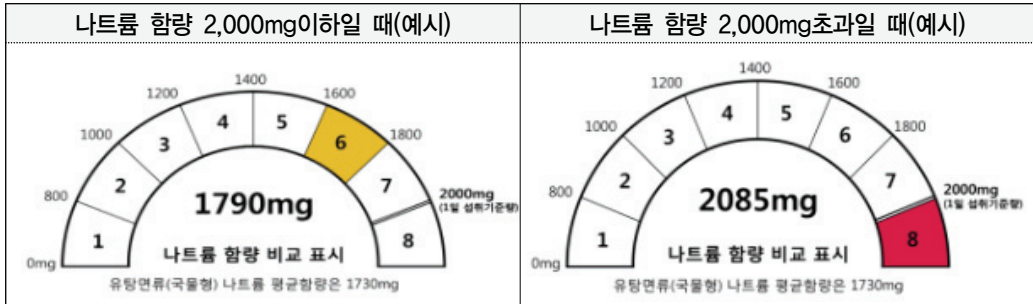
| 나트륨 함량 2,000mg이하일 때(예시) | 나트륨 함량 2,000mg초과일 때(예시) |
|---|---|
| 0mg 800 1000 1200 1400 1600 1800 2000mg (1일 섭취기준량) 1 2 3 4 5 6 7 8 1790mg 나트륨 함량 비교 표시 유탕면류(국물형) 나트륨 평균함량은 1730mg | 0mg 800 1000 1200 1400 1600 1800 2000mg (1일 섭취기준량) 1 2 3 4 5 6 7 8 2085mg 나트륨 함량 비교 표시 유탕면류(국물형) 나트륨 평균함량은 1730mg |